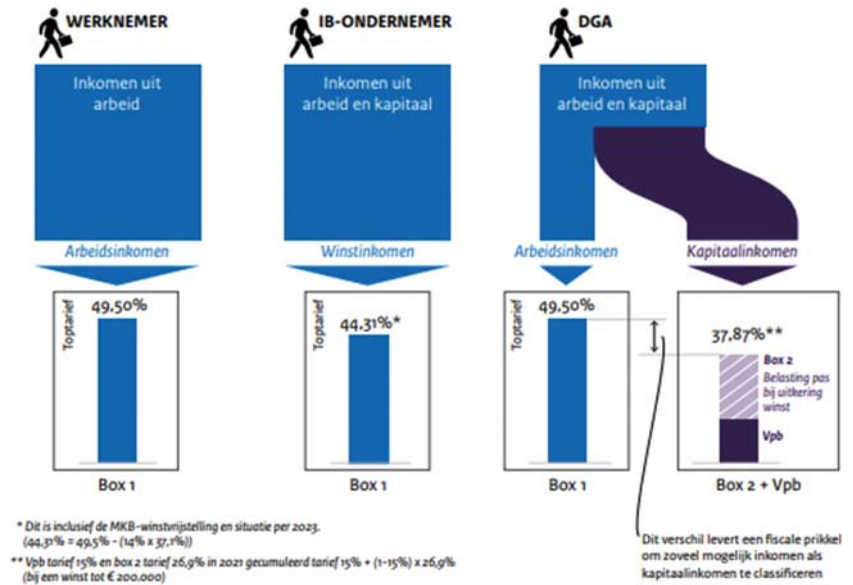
WERKNEMER

Inkomen uit arbeid

Arbeidsinkomen

Toptarief

49.50%

Box 1

IB-ONDERNEMER

Inkomen uit arbeid en kapitaal

Winstinkomen

Toptarief

44.31%*

Box 1

DGA

Inkomen uit arbeid en kapitaal

Arbeidsinkomen

Toptarief

49.50%

Box 1

Kapitaalinkomen

37.87%**

Box 2
Belasting pas bij uitkering winst

Vpb

Box 2 + Vpb

* Dit is inclusief de MKB-winstvrijstelling en situatie per 2023. (44,31% = 49,5% - (14% x 37,1%))

** Vpb tarief 15% en box 2 tarief 26,9% in 2021 gecumuleerd tarief 15% + (1-15%) x 26,9% (bij een winst tot € 200.000)

Dit verschil levert een fiscale prikkel om zoveel mogelijk inkomen als kapitaalinkomen te classificeren